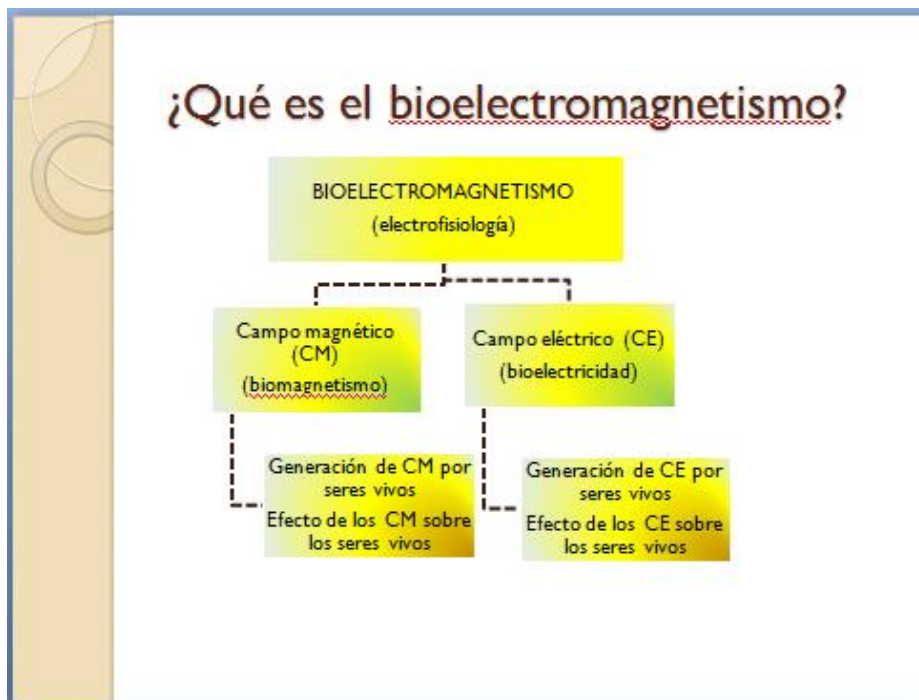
¿Qué es el bioelectromagnetismo?

BIOELECTROMAGNETISMO
(electrofisiología)

Campo magnético (CM)
(biomagnetismo)

Campo eléctrico (CE)
(bioelectricidad)

Generación de CM por seres vivos
Efecto de los CM sobre los seres vivos

Generación de CE por seres vivos
Efecto de los CE sobre los seres vivos